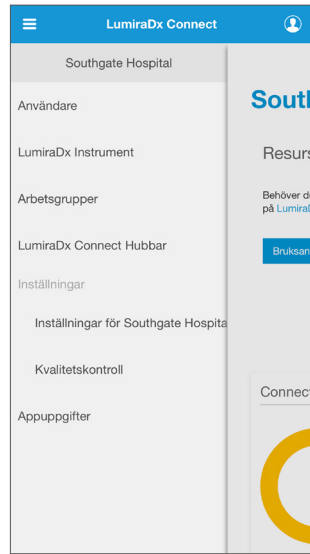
LumiraDx Connect

Southgate Hospital

Användare

LumiraDx Instrument

Arbetsgrupper

LumiraDx Connect Hubbar

Inställningar

Inställningar för Southgate Hospita

Kvalitetskontroll

Appuppgifter

Sout

Resurs

Behöver d
på LumiraI

Bruksan

Connec